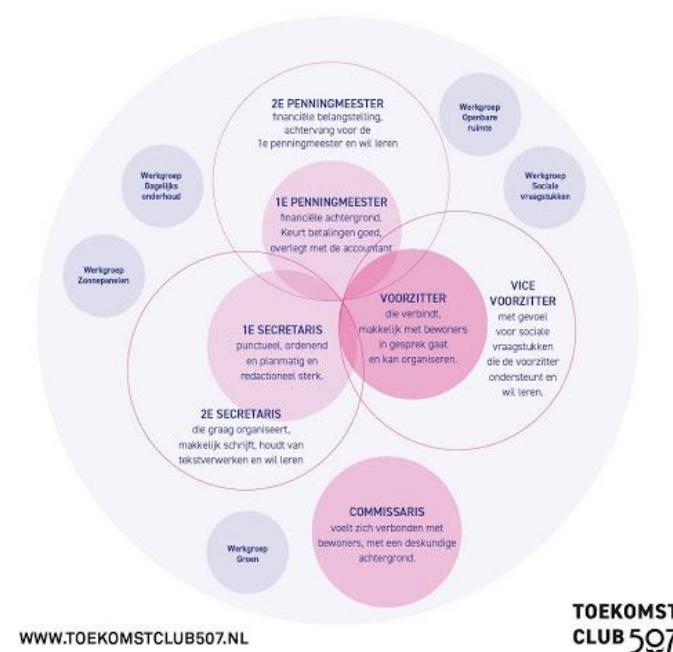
2E PENNINGMEESTER
financiële belangstelling, achtervang voor de 1e penningmeester en wil leren

Werkgroep Openbare ruimte

Werkgroep Sociale vraagstukken

Werkgroep Dagelijks onderhoud

1E PENNINGMEESTER
financiële achtergrond. Keurt betalingen goed, overlegt met de accountant

Werkgroep Zonnepanelen

VOORZITTER
die verbindt, makkelijk met bewoners in gesprek gaat en kan organiseren.

VICE VOORZITTER
met gevoel voor sociale vraagstukken die de voorzitter ondersteunt en wil leren.

1E SECRETARIS
punctueel, ordenend en planmatig en redactioneel sterk.

2E SECRETARIS
die graag organiseert, makkelijk schrijft, houdt van tekstverwerken en wil leren

COMMISSARIS
voelt zich verbonden met bewoners, met een deskundige achtergrond.

Werkgroep Groen

WWW.TOEKOMSTCLUB507.NL

TOEKOMST
CLUB 507